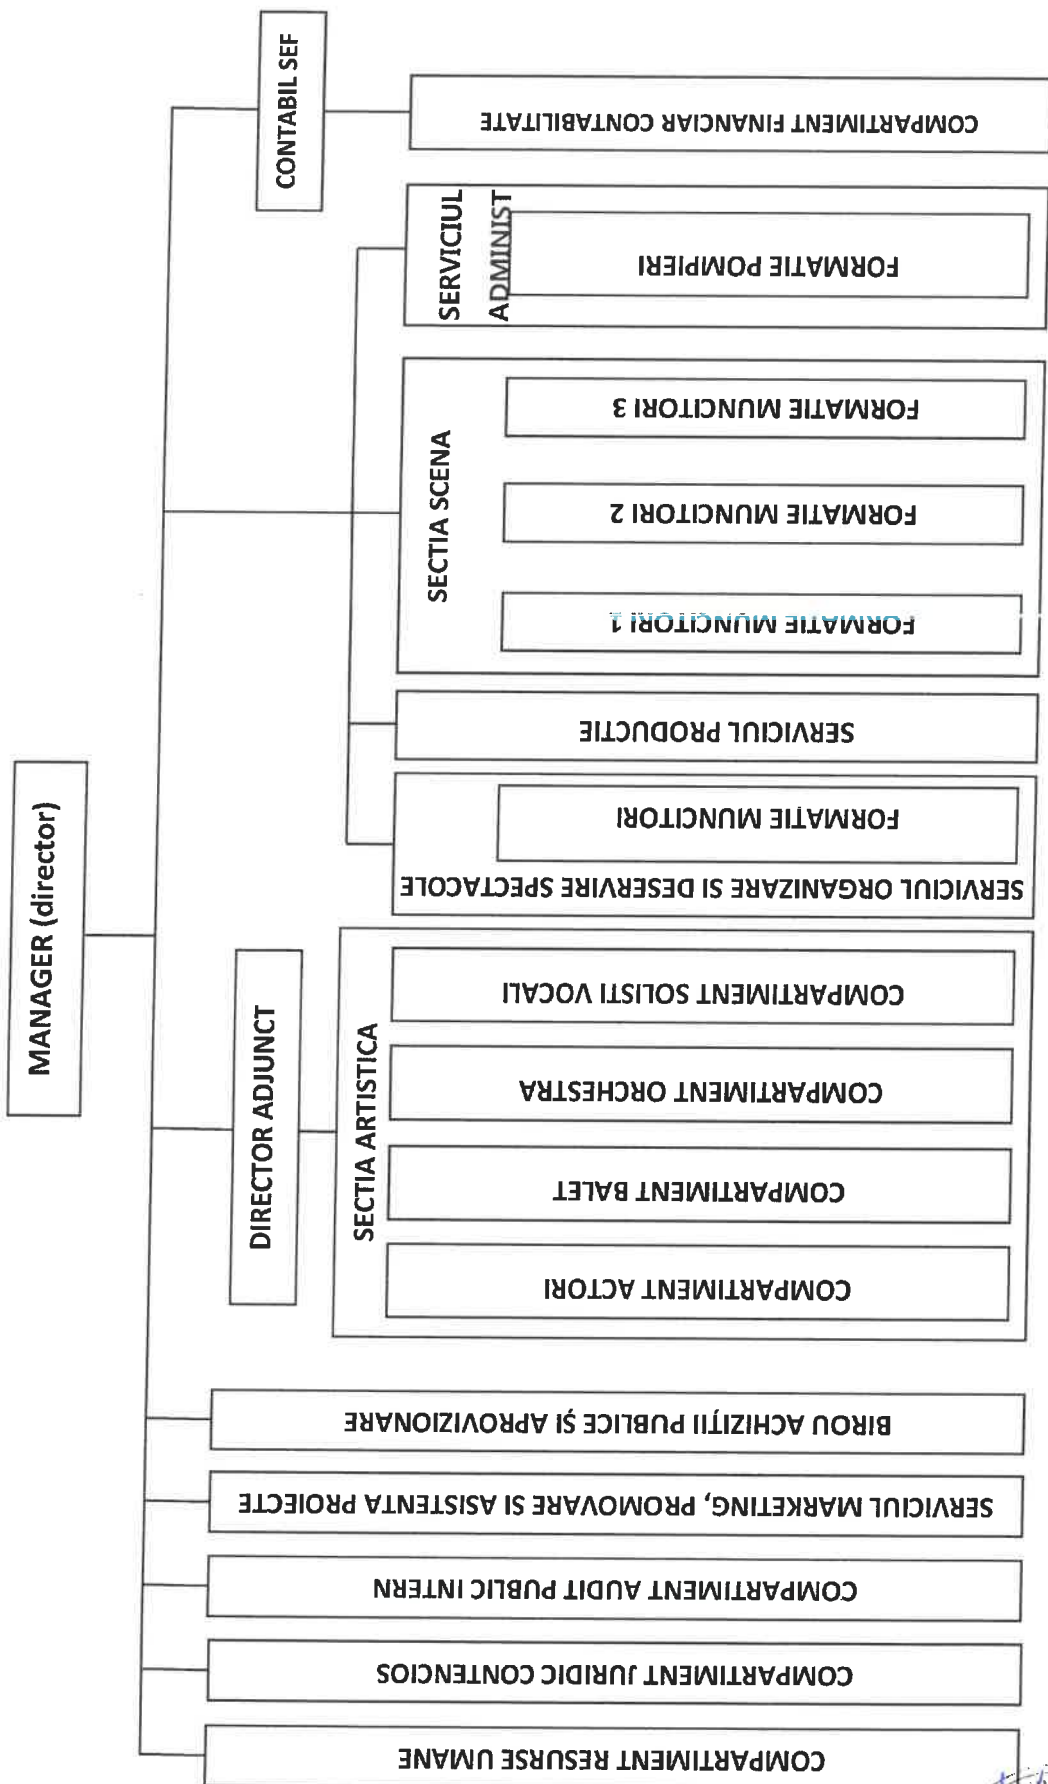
MANAGER (director)

CONTABIL SEF

COMPARTIMENT FINANCIAR CONTABILITATE

SERVICIUL ADMINIST

FORMATIE POMPIERI

SECTIA SCENA

FORMATIE MUNCITORI 3

FORMATIE MUNCITORI 2

FORMATIE MUNCITORI 1

SERVICIUL PRODUCTIE

FORMATIE MUNCITORI

SERVICIUL ORGANIZARE SI DESERVIRE SPECTACOLE

DIRECTOR ADJUNCT

SECTIA ARTISTICA

COMPARTIMENT SOLISTI VOCALI

COMPARTIMENT ORCHESTRA

COMPARTIMENT BALET

COMPARTIMENT ACTORI

BIROU ACHIZIȚII PUBLICE ȘI APROVIZIONARE

SERVICIUL MARKETING, PROMOVARE SI ASISTENTA PROIECTE

COMPARTIMENT AUDIT PUBLIC INTERN

COMPARTIMENT JURIDIC CONTENCIOS

COMPARTIMENT RESURSE UMANE